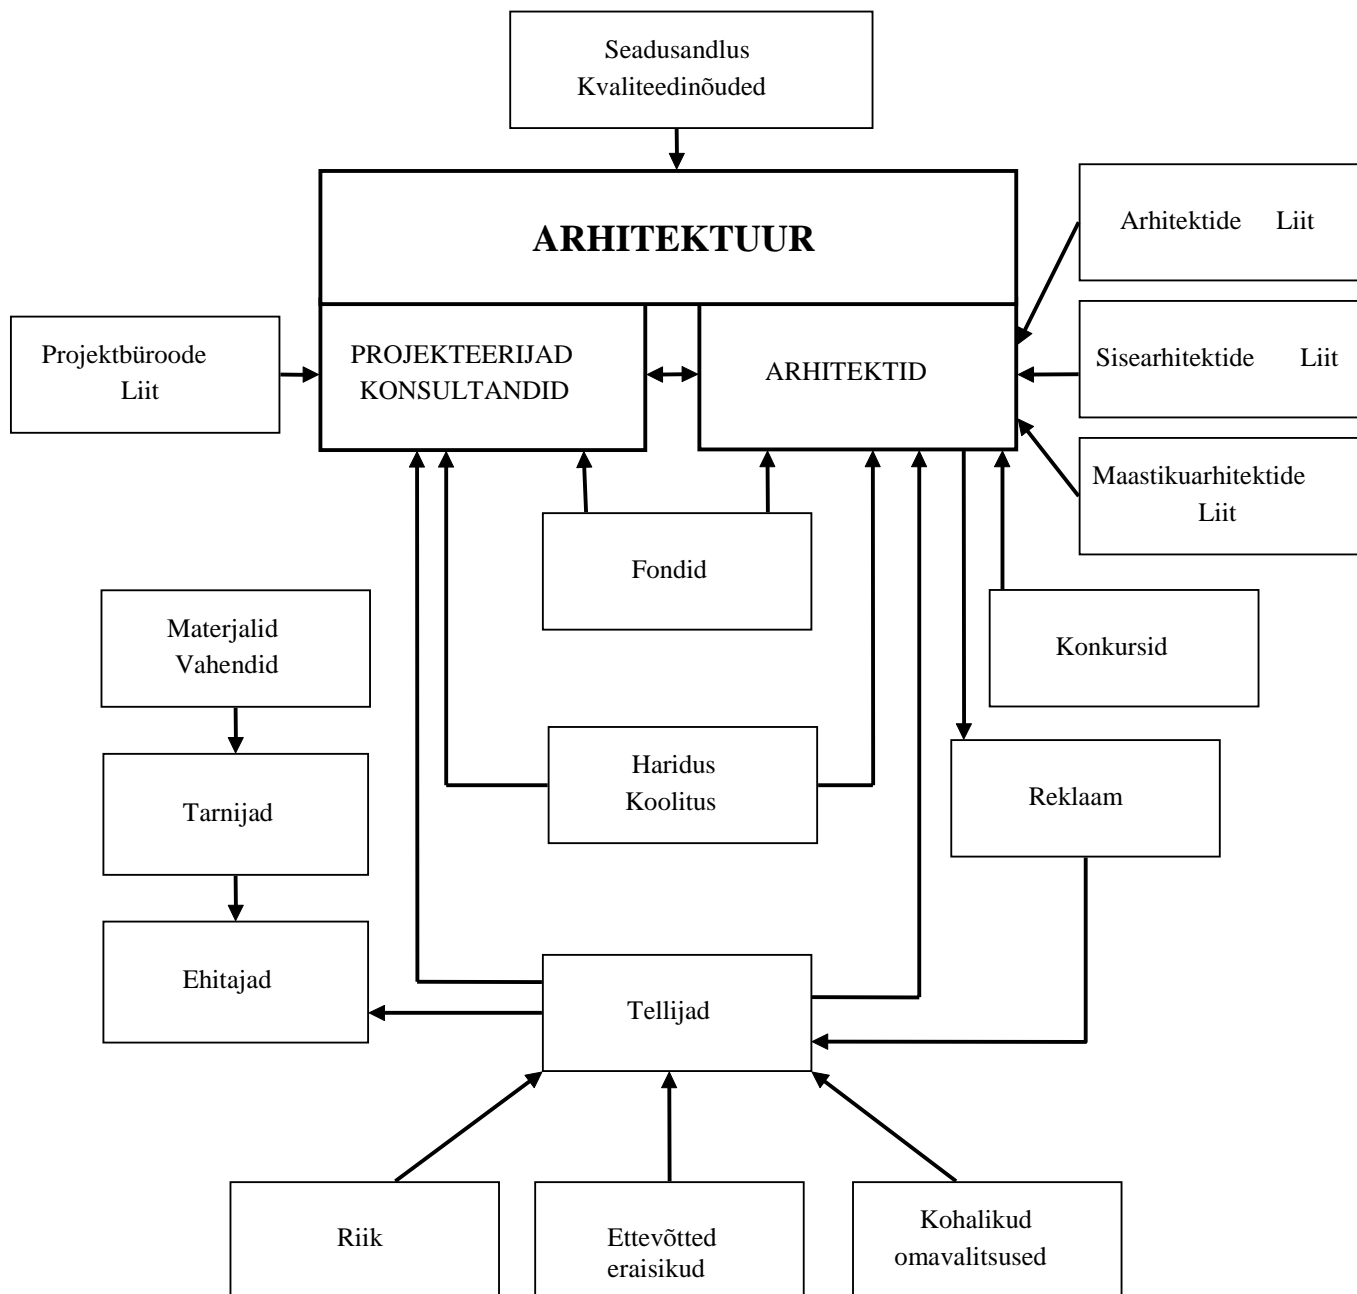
Seadusandlus
Kvaliteedinõuded

ARHITEKTUUR

Arhitektide Liit

Projektbüroode Liit

PROJEKTEERIJAD
KONSULTANDID

ARHITEKTID

Sisearhitektide Liit

Maastikuarhitektide Liit

Fondid

Materjalid
Vahendid

Konkursid

Tarnijad

Haridus
Koolitus

Reklaam

Ehitajad

Tellijad

Riik

Ettevõtted
eraisikud

Kohalikud
omavalitsused